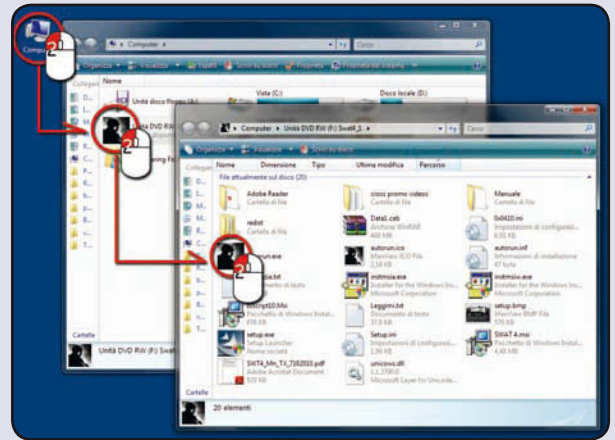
Compu

Computer

Cerca

Organizza | Visualizza | Esplora | Proprietà | Proprietà del sistema

Nome

Unità disco floppy (A:)

Vista (C:)

Disco locale (D:)

Unità DVD RW (F:)

Computer ▸ Unità DVD RW (F:) Swat4_1 ▸

Cerca

Organizza | Visualizza | Scrivi su disco

Nome | Dimensione | Tipo | Ultima modifica | Percorso

File attualmente sul disco (20)

Adobe Reader
Cartella di file

cisss promo videos
Cartella di file

Manuale
Cartella di file

redist
Cartella di file

Data1.cab
Archivio WinRAR
468 MB

0x0410.ini
Impostazioni di configurazi...
6,91 KB

autorun.exe

autorun.ico
IrfanView ICO File
2,18 KB

autorun.inf
Informazioni di installazione
47 byte

...nna.txt
...ento di testo

instmsia.exe
Installer for the Windows In...
Microsoft Corporation

instmsiw.exe
Installer for the Windows In...
Microsoft Corporation

ISScript10.Msi
Pacchetto di Windows Instal...
836 KB

Leggimi.txt
Documento di testo
37,8 KB

setup.bmp
IrfanView BMP File
576 KB

setup.exe
Setup Launcher
Nome società

Setup.ini
Impostazioni di configurazi...
1,90 KB

SWAT4.msi
Pacchetto di Windows Instal...
4,48 MB

SWT4_Mn_TX_7162010.pdf
Adobe Acrobat Document
520 KB

unicows.dll
1.1.3790.0
Microsoft Layer for Unicode...

Cartelle

20 elementi

Cartelle

Unità DVD RW (F:) Swat